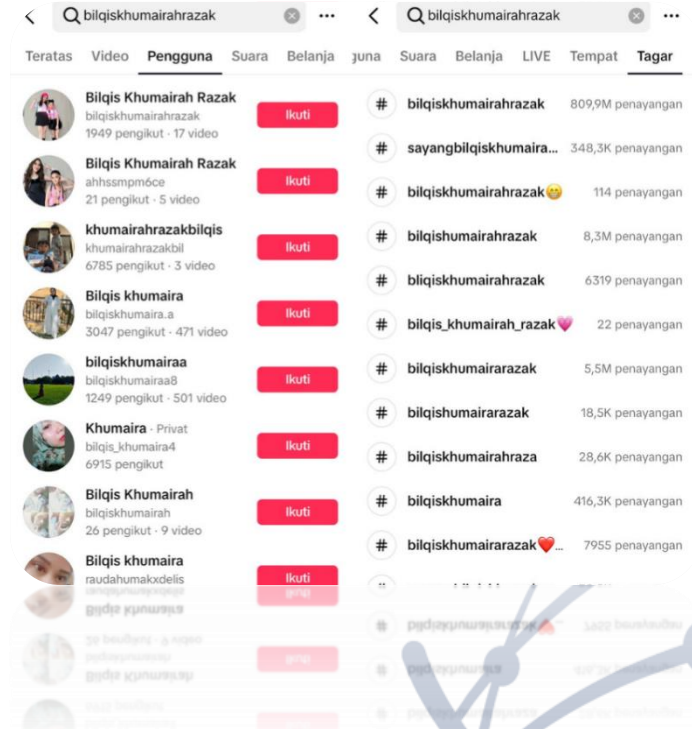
bilqiskhumairahrazak

Teratas Video Pengguna Suara Belanja

Bilqis Khumairah Razak
bilqiskhumairahrazak
1949 pengikut · 17 video
Ikuti

Bilqis Khumairah Razak
ahhssmpm6ce
21 pengikut · 5 video
Ikuti

khumairahrazakbilqis
khumairahrazakbil
6785 pengikut · 3 video
Ikuti

Bilqis khumaira
bilqiskhumaira.a
3047 pengikut · 471 video
Ikuti

bilqiskhumairaa
bilqiskhumairaa8
1249 pengikut · 501 video
Ikuti

Khumaira · Privat
bilqis_khumaira4
6915 pengikut
Ikuti

Bilqis Khumairah
bilqiskhumairah
26 pengikut · 9 video
Ikuti

Bilqis khumaira
raudahumakxdelis
Ikuti

bilqiskhumairahrazak

ıguna Suara Belanja LIVE Tempat Tagar

bilqiskhumairahrazak 809,9M penayangan
sayangbilqiskhumaira... 348,3K penayangan
bilqiskhumairahrazak😁 114 penayangan
bilqishumairahrazak 8,3M penayangan
bliqiskhumairahrazak 6319 penayangan
bilqis_khumairah_razak💗 22 penayangan
bilqiskhumairarazak 5,5M penayangan
bilqishumairarazak 18,5K penayangan
bilqiskhumairahraza 28,6K penayangan
bilqiskhumaira 416,3K penayangan
bilqiskhumairarazak❤️... 7955 penayangan